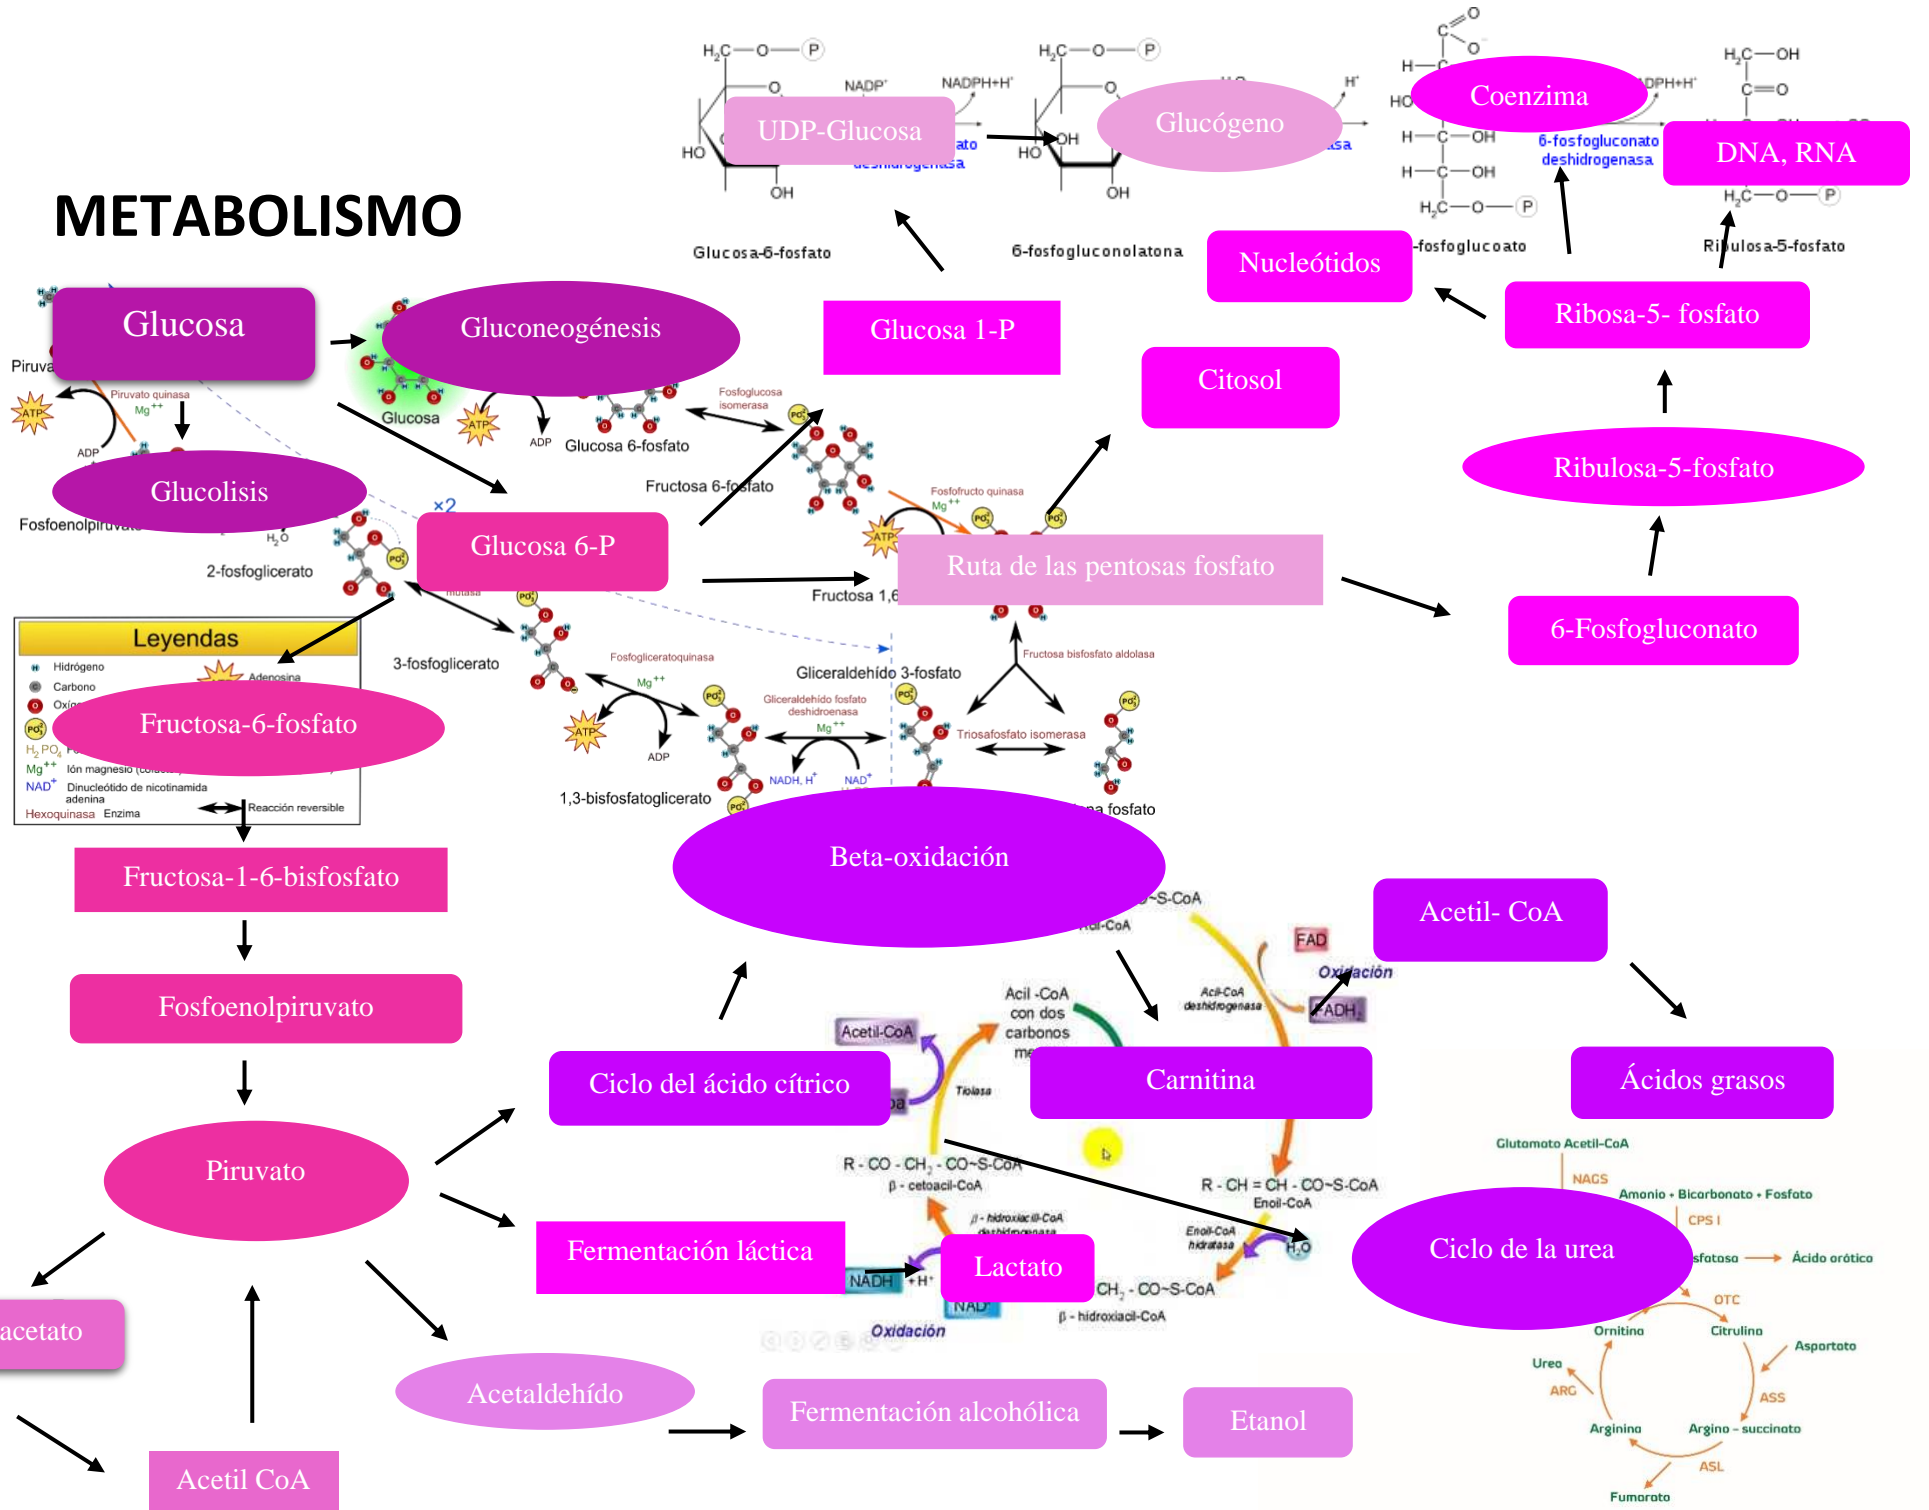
METABOLISMO

Glucosa

Gluconeogénesis

Glucolisis

Glucosa 6-P

Glucosa 1-P

UDP-Glucosa

Glucógeno

Coenzima

DNA, RNA

Nucleótidos

Citosol

Ribosa-5- fosfato

Ribulosa-5-fosfato

Ruta de las pentosas fosfato

6-Fosfogluconato

Fructosa-6-fosfato

Fructosa-1-6-bisfosfato

Fosfoenolpiruvato

Piruvato

acetato

Acetil CoA

Acetaldehído

Fermentación alcohólica

Etanol

Fermentación láctica

Lactato

Ciclo del ácido cítrico

Beta-oxidación

Carnitina

Acetil- CoA

Ácidos grasos

Ciclo de la urea

Glucosa-6-fosfato

6-fosfogluconolatona

-fosfoglucoato

Ribulosa-5-fosfato

NADP⁺

NADPH+H⁺

6-fosfogluconato deshidrogenasa

Piruva

Piruvato quinasa

$Mg^{++}$

ATP

ADP

Glucosa

Glucosa 6-fosfato

Fosfoglucosa isomerasa

Fructosa 6-fosfato

Fosfofructo quinasa

Fosfoenolpiruvato

$H_2O$

2-fosfoglicerato

×2

Fructosa 1,6

Leyendas

Hidrógeno

Carbono

Adenosina

Ión magnesio

Dinucleótido de nicotinamida adenina

Hexoquinasa Enzima

Reacción reversible

3-fosfoglicerato

Fosfogliceratoquinasa

Gliceraldehído 3-fosfato

Gliceraldehído fosfato deshidroenasa

Fructosa bisfosfato aldolasa

Triosafosfato isomerasa

NADH, H⁺

NAD⁺

1,3-bisfosfatoglicerato

-S-CoA

FAD

Oxidación

Acil-CoA deshidrogenasa

FADH₂

Acil -CoA con dos carbonos

Acetil-CoA

Tiolasa

R - CO - $CH_2$ - CO~S-CoA

β - cetoacil-CoA

β - hidroxiacil-CoA deshidrogenasa

R - CH = CH - CO~S-CoA

Enoil-CoA

Enoil-CoA hidratasa

$H_2O$

NADH +H⁺

NAD⁺

$CH_2$ - CO~S-CoA

β - hidroxiacil-CoA

Oxidación

Glutamato Acetil-CoA

NAGS

Amonio + Bicarbonato + Fosfato

CPS I

fosfato → Ácido orótico

OTC

Ornitina

Citrulina

Aspartato

Urea

ARG

ASS

Arginina

Argino - succinato

ASL

Fumarato